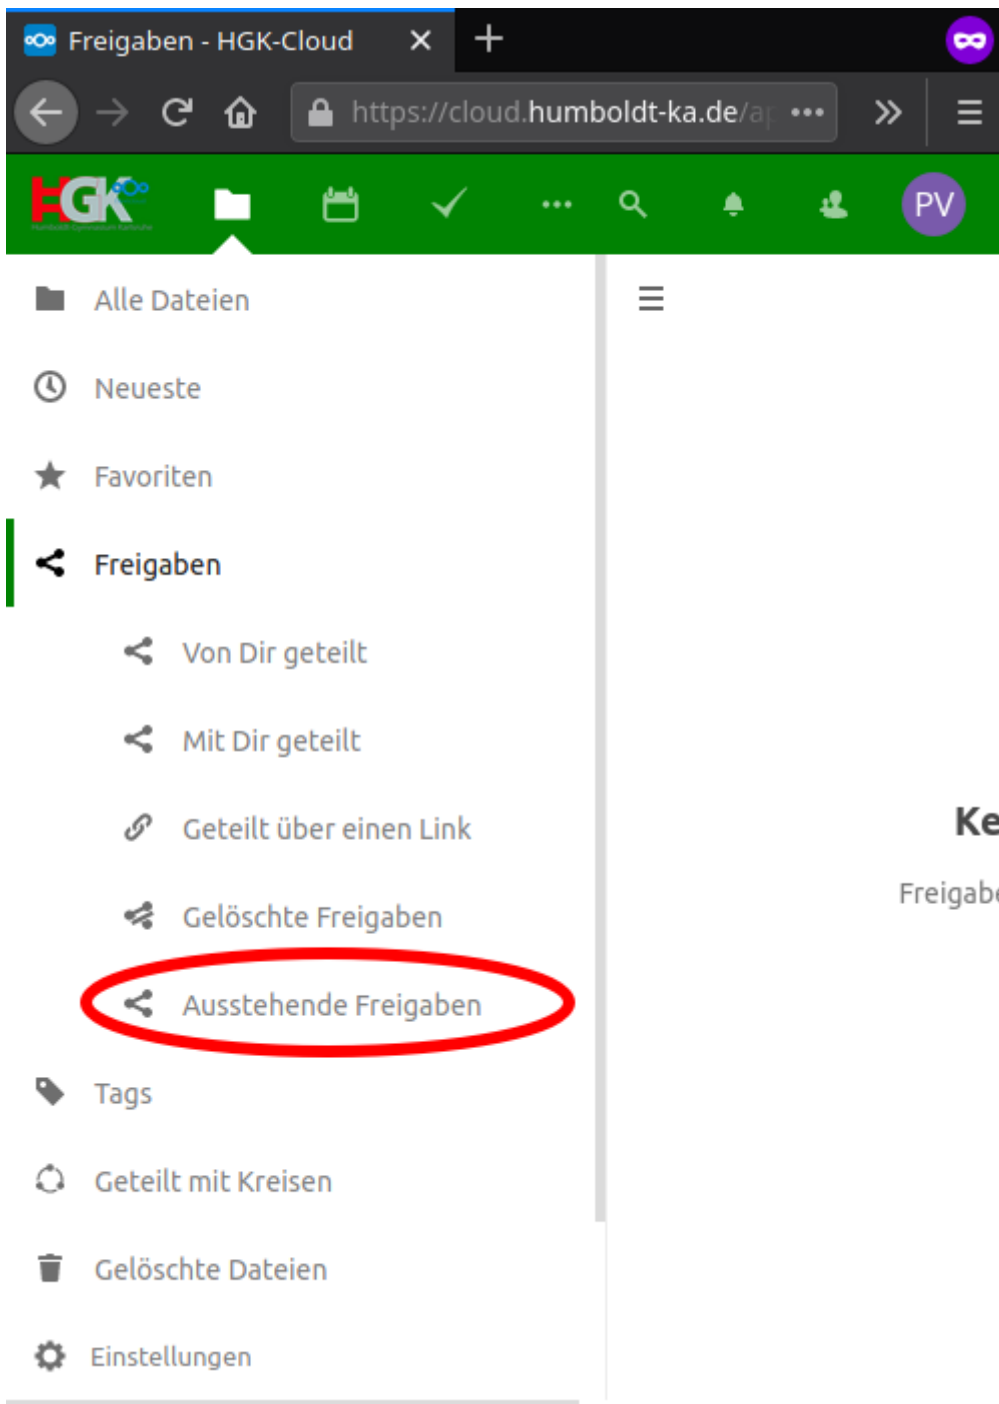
Freigaben - HGK-Cloud ×

+

https://cloud.humboldt-ka.de/a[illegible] •••

HGK

PV

Alle Dateien

Neueste

Favoriten

Freigaben

Von Dir geteilt

Mit Dir geteilt

Geteilt über einen Link

Gelöschte Freigaben

Ausstehende Freigaben

Tags

Geteilt mit Kreisen

Gelöschte Dateien

Einstellungen

Ke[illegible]

Freigab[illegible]